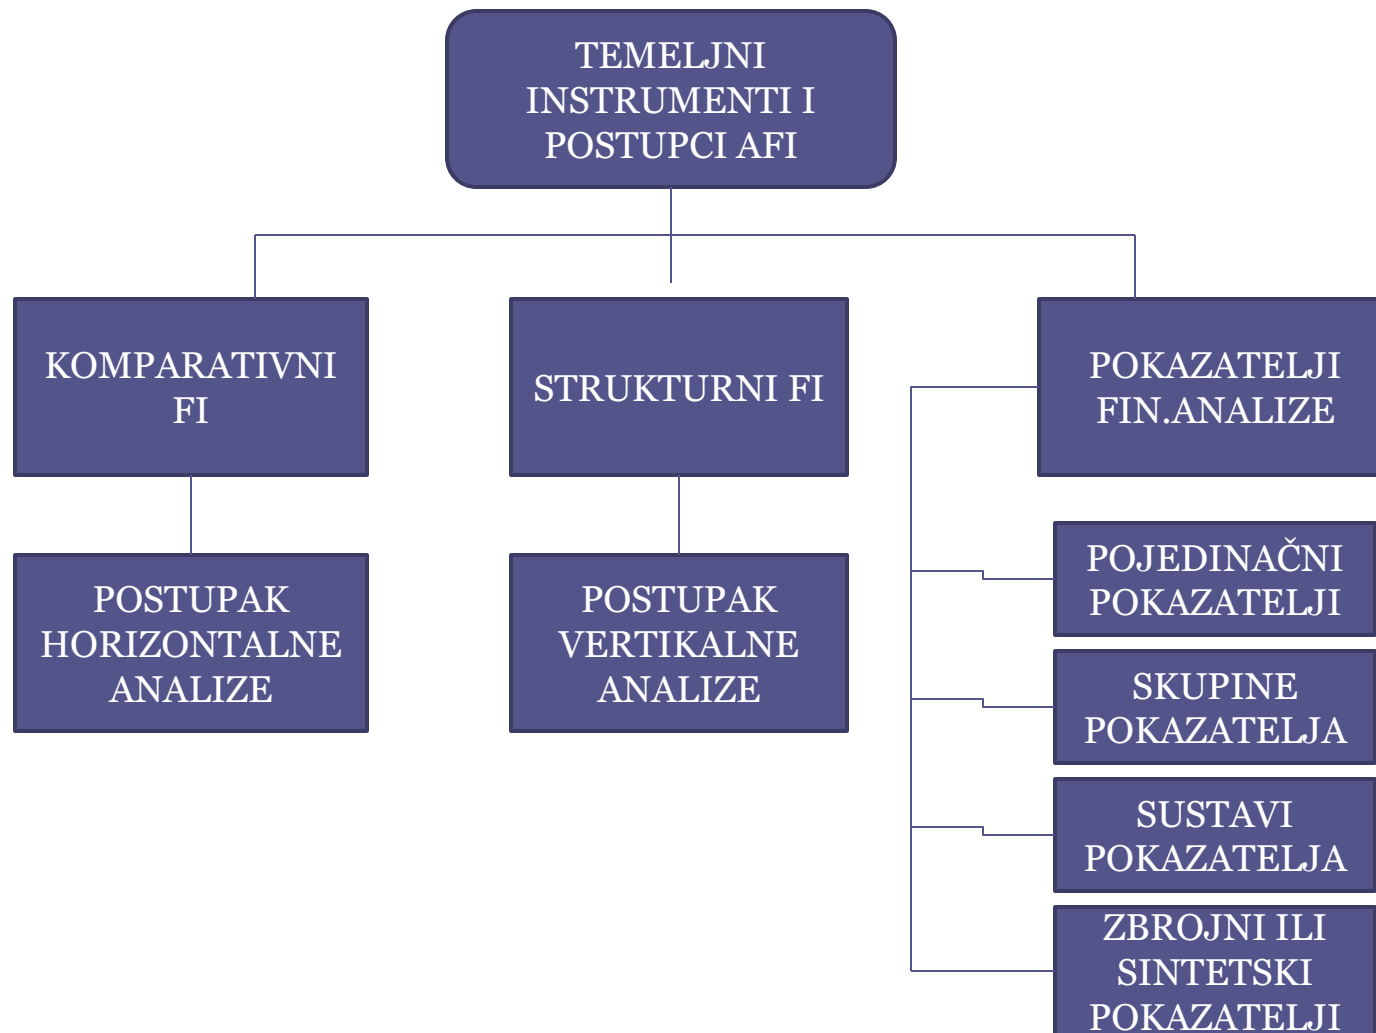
TEMELJNI INSTRUMENTI I POSTUPCI AFI

KOMPARATIVNI FI

STRUKTURNI FI

POKAZATELJI FIN.ANALIZE

POSTUPAK HORIZONTALNE ANALIZE

POSTUPAK VERTIKALNE ANALIZE

POJEDINAČNI POKAZATELJI

SKUPINE POKAZATELJA

SUSTAVI POKAZATELJA

ZBROJNI ILI SINTETSKI POKAZATELJI